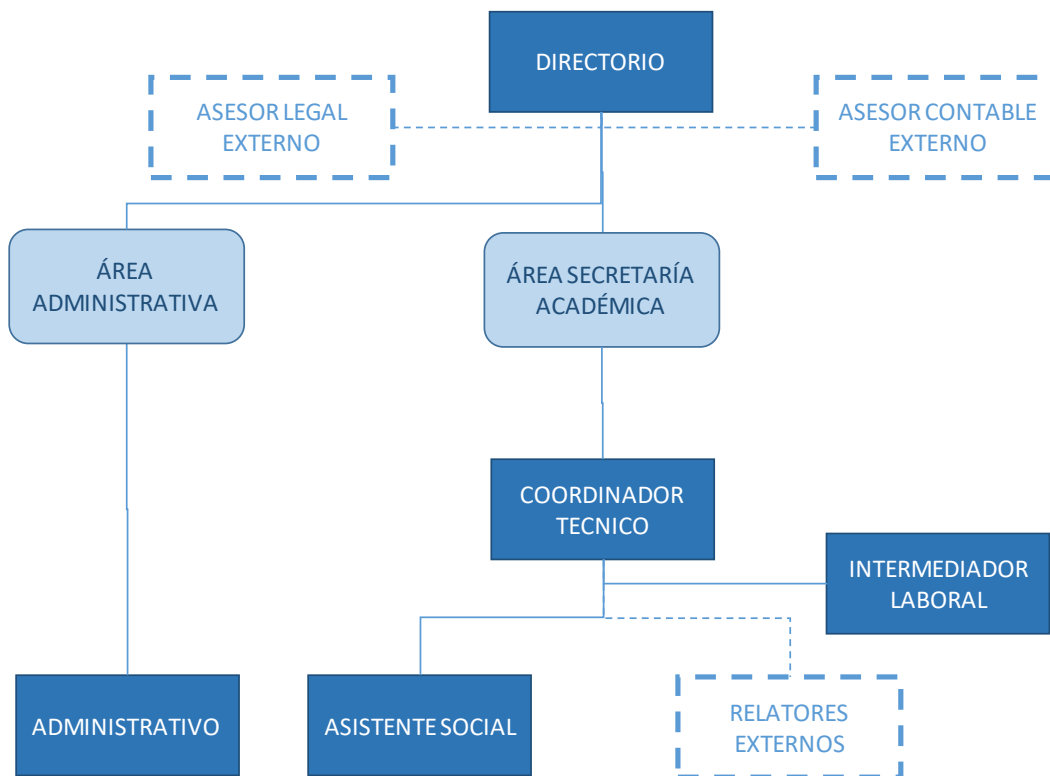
DIRECTORIO

ASESOR LEGAL EXTERNO

ASESOR CONTABLE EXTERNO

ÁREA ADMINISTRATIVA

ÁREA SECRETARÍA ACADÉMICA

COORDINADOR TECNICO

INTERMEDIADOR LABORAL

ADMINISTRATIVO

ASISTENTE SOCIAL

RELATORES EXTERNOS